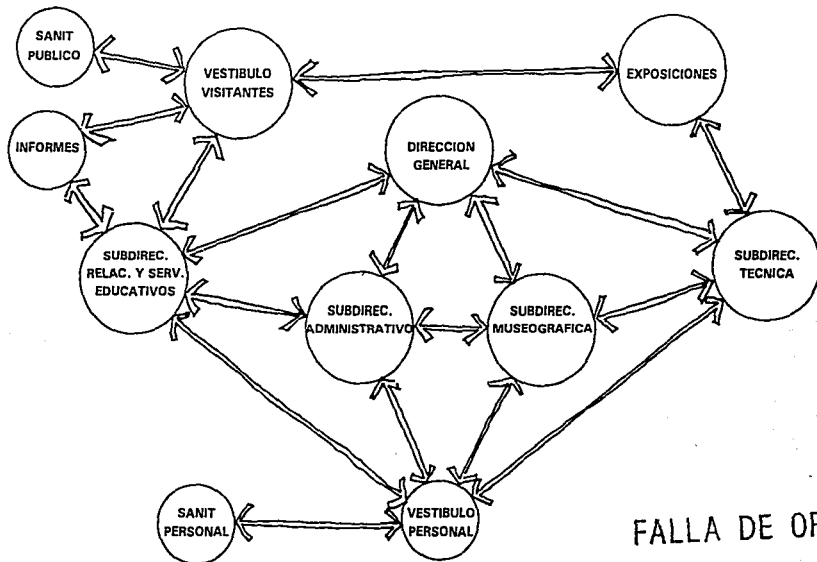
SANIT PUBLICO

VESTIBULO VISITANTES

EXPOSICIONES

INFORMES

DIRECCION GENERAL

SUBDIREC. RELAC. Y SERV. EDUCATIVOS

SUBDIREC. TECNICA

SUBDIREC. ADMINISTRATIVO

SUBDIREC. MUSEOGRAFICA

SANIT PERSONAL

VESTIBULO PERSONAL

FALLA DE OF